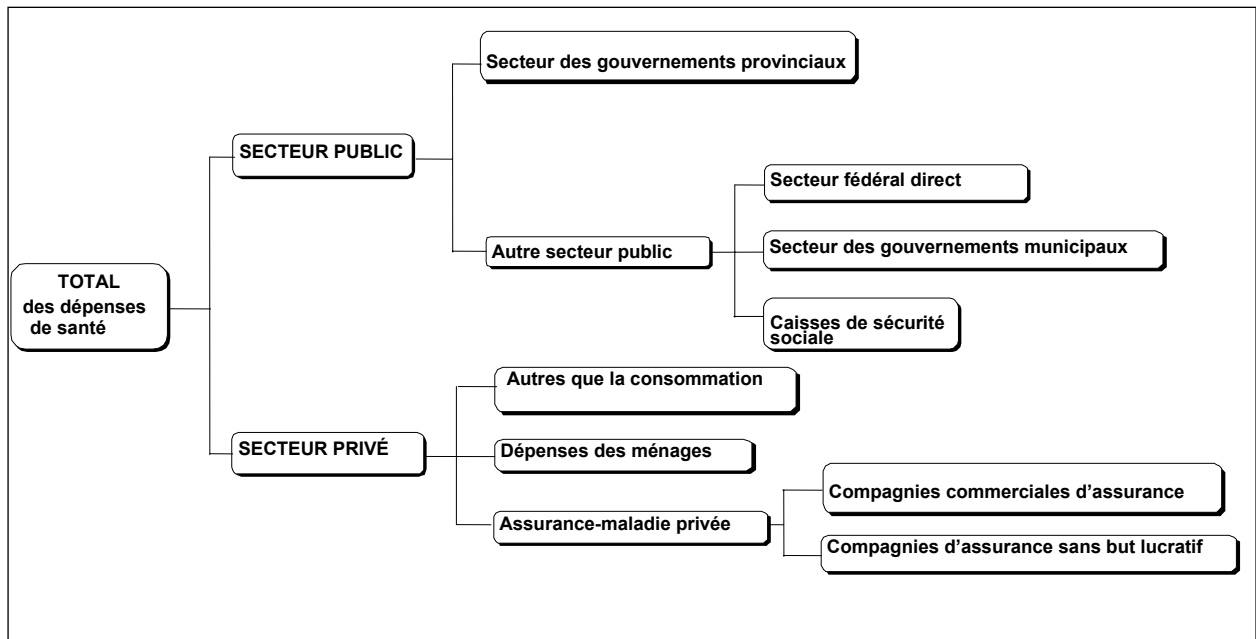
TOTAL
des dépenses
de santé

SECTEUR PUBLIC

Secteur des gouvernements provinciaux

Autre secteur public

Secteur fédéral direct

Secteur des gouvernements municipaux

Caisses de sécurité sociale

SECTEUR PRIVÉ

Autres que la consommation

Dépenses des ménages

Assurance-maladie privée

Compagnies commerciales d'assurance

Compagnies d'assurance sans but lucratif